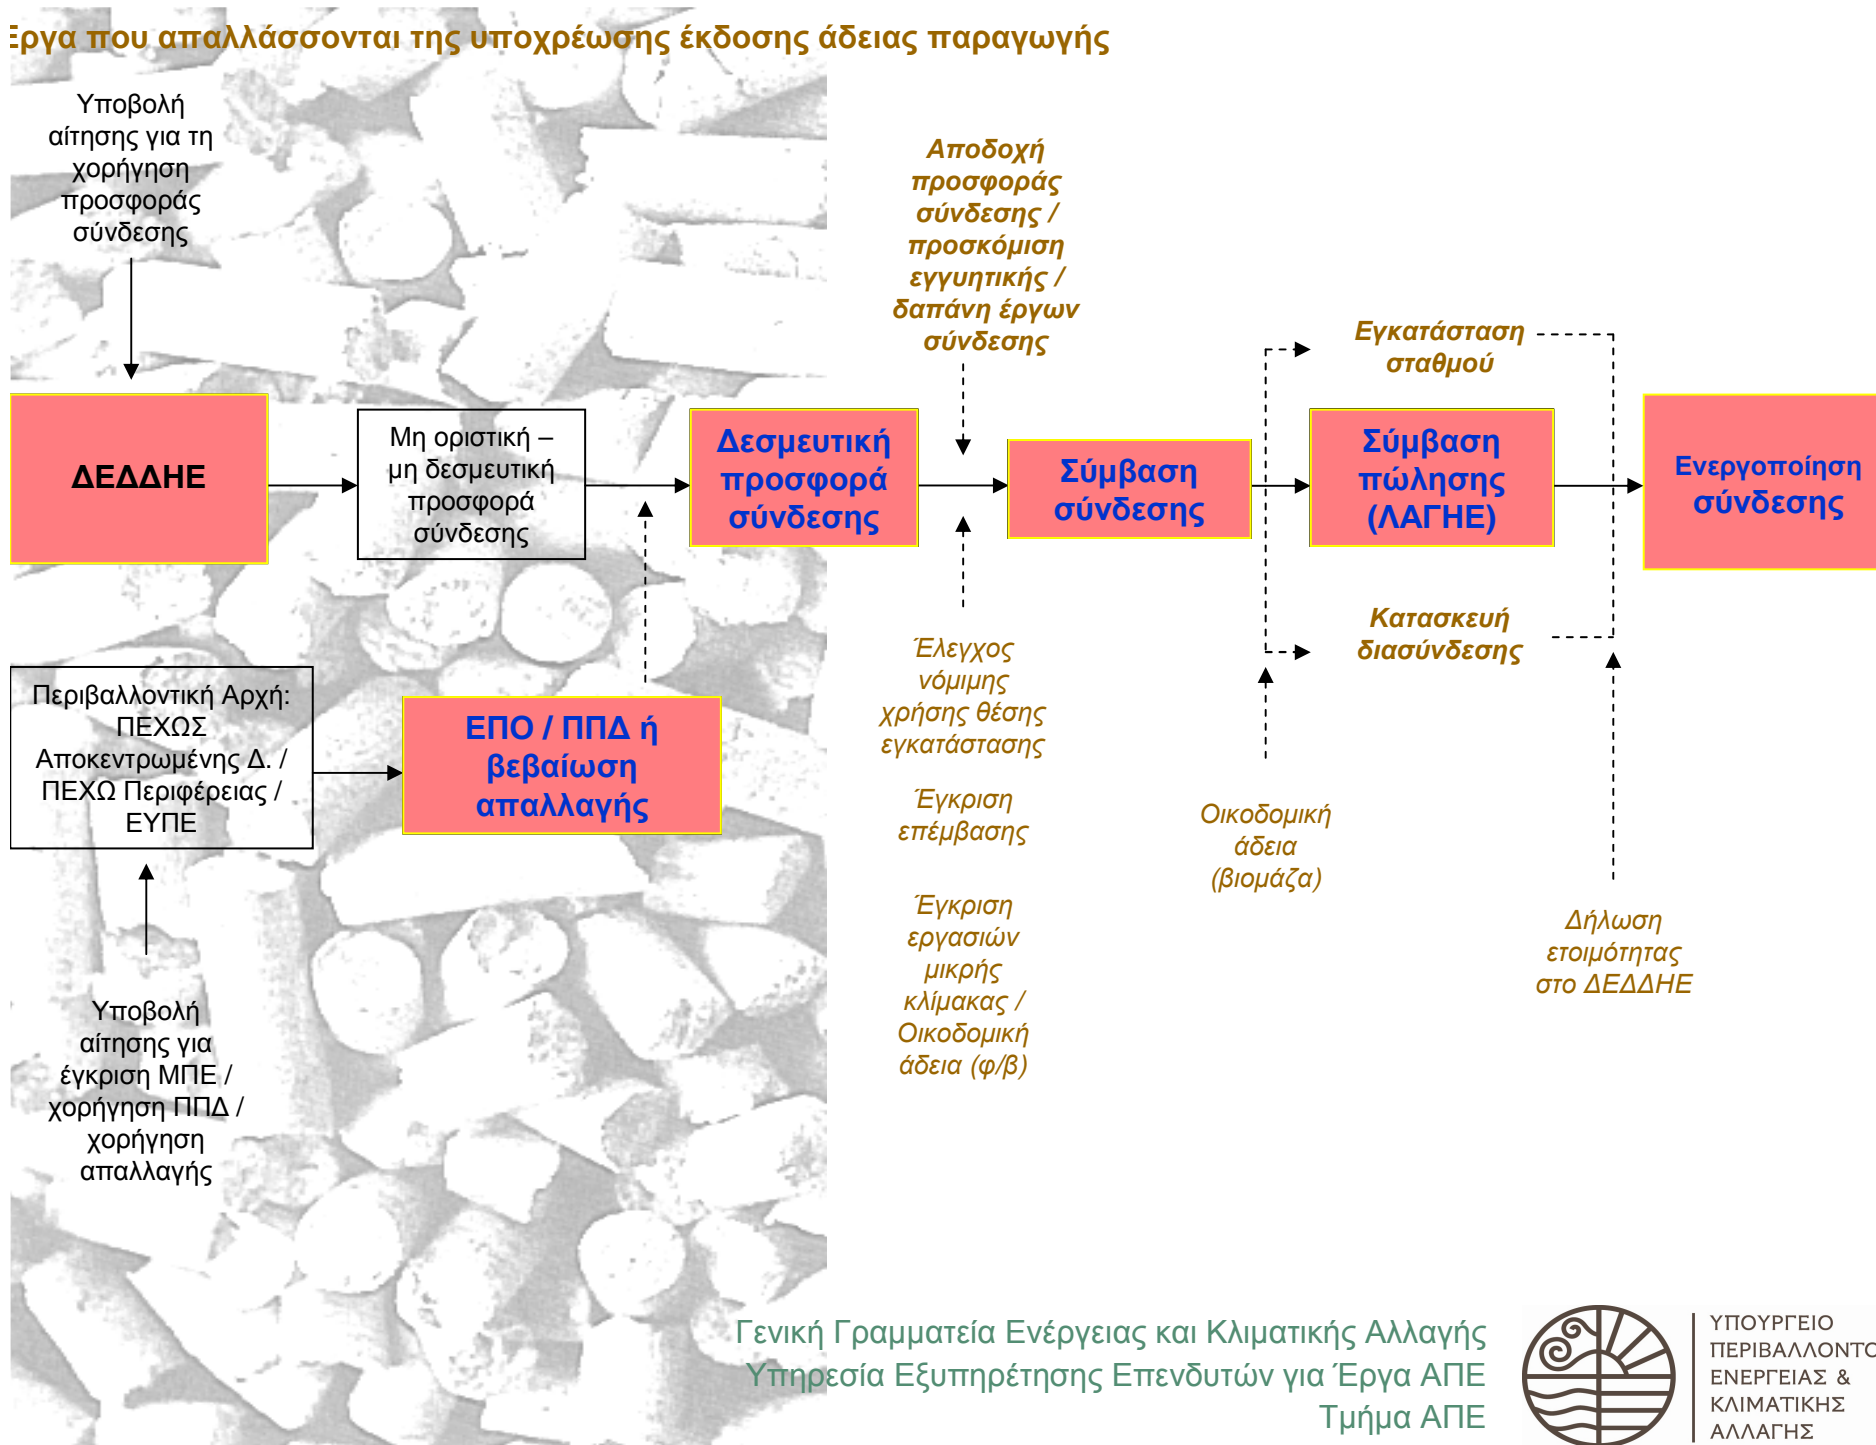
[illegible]ργα που απαλλάσσονται της υποχρέωσης έκδοσης άδειας παραγωγής

Υποβολή αίτησης για τη χορήγηση προσφοράς σύνδεσης

ΔΕΔΔΗΕ

Μη οριστική – μη δεσμευτική προσφορά σύνδεσης

Δεσμευτική προσφορά σύνδεσης

Αποδοχή προσφοράς σύνδεσης / προσκόμιση εγγυητικής / δαπάνη έργων σύνδεσης

Σύμβαση σύνδεσης

Εγκατάσταση σταθμού

Σύμβαση πώλησης (ΛΑΓΗΕ)

Ενεργοποίηση σύνδεσης

Κατασκευή διασύνδεσης

Περιβαλλοντική Αρχή: ΠΕΧΩΣ Αποκεντρωμένης Δ. / ΠΕΧΩ Περιφέρειας / ΕΥΠΕ

ΕΠΟ / ΠΠΔ ή βεβαίωση απαλλαγής

Έλεγχος νόμιμης χρήσης θέσης εγκατάστασης

Έγκριση επέμβασης

Έγκριση εργασιών μικρής κλίμακας / Οικοδομική άδεια (φ/β)

Οικοδομική άδεια (βιομάζα)

Δήλωση ετοιμότητας στο ΔΕΔΔΗΕ

Υποβολή αίτησης για έγκριση ΜΠΕ / χορήγηση ΠΠΔ / χορήγηση απαλλαγής

Γενική Γραμματεία Ενέργειας και Κλιματικής Αλλαγής
Υπηρεσία Εξυπηρέτησης Επενδυτών για Έργα ΑΠΕ
Τμήμα ΑΠΕ

ΥΠΟΥΡΓΕΙΟ ΠΕΡΙΒΑΛΛΟΝΤ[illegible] ΕΝΕΡΓΕΙΑΣ & ΚΛΙΜΑΤΙΚΗΣ ΑΛΛΑΓΗΣ